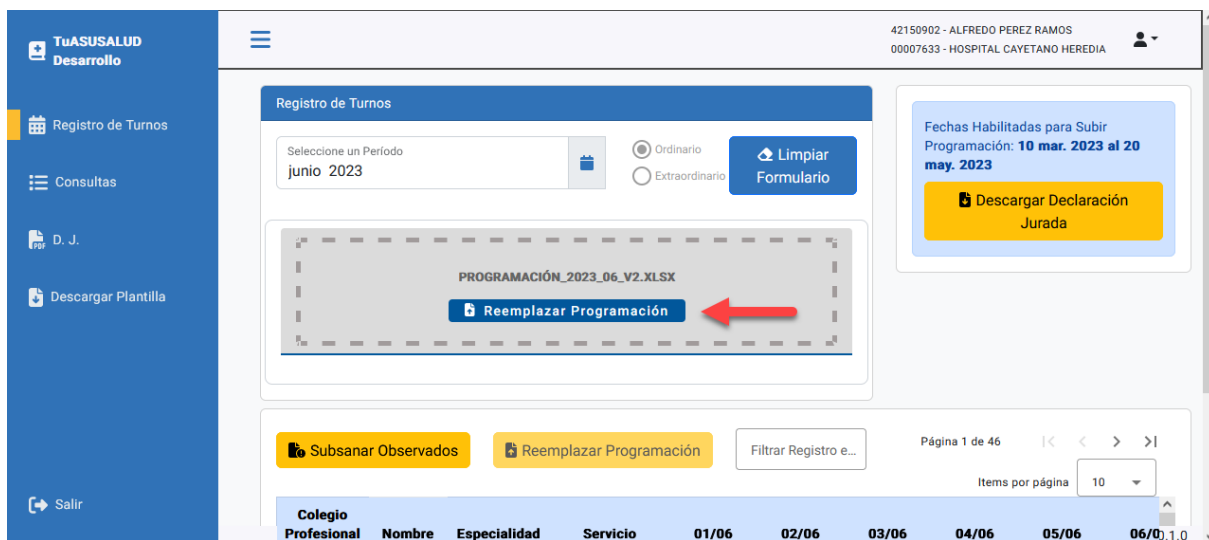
TuASUSALUD
Desarrollo

Registro de Turnos

Consultas

D. J.

Descargar Plantilla

Salir

42150902 - ALFREDO PEREZ RAMOS
00007633 - HOSPITAL CAYETANO HEREDIA

Registro de Turnos

Seleccione un Período
junio 2023

Ordinario
Extraordinario

Limpiar Formulario

PROGRAMACIÓN_2023_06_V2.XLSX

Reemplazar Programación

Fechas Habilitadas para Subir Programación: 10 mar. 2023 al 20 may. 2023

Descargar Declaración Jurada

Subsanar Observados

Reemplazar Programación

Filtrar Registro e...

Página 1 de 46

Items por página 10

| Colegio Profesional | Nombre | Especialidad | Servicio | 01/06 | 02/06 | 03/06 | 04/06 | 05/06 | 06/0 |
|---|---|---|---|---|---|---|---|---|---|

0.1.0